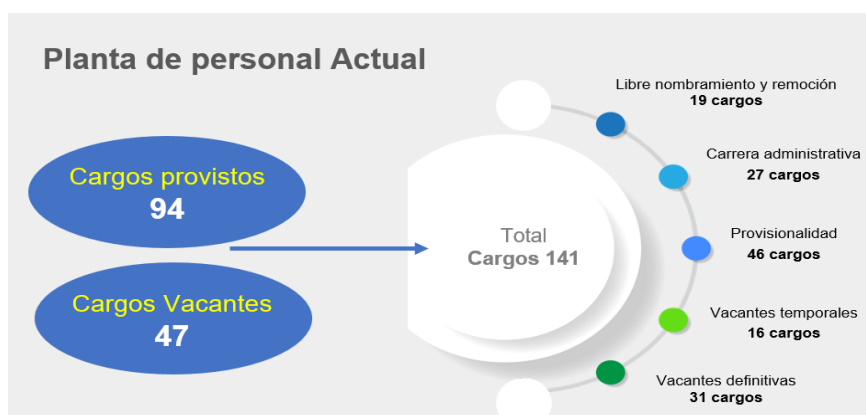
Planta de personal Actual

Cargos provistos
94

Cargos Vacantes
47

Total
Cargos 141

Libre nombramiento y remoción
19 cargos

Carrera administrativa
27 cargos

Provisionalidad
46 cargos

Vacantes temporales
16 cargos

Vacantes definitivas
31 cargos